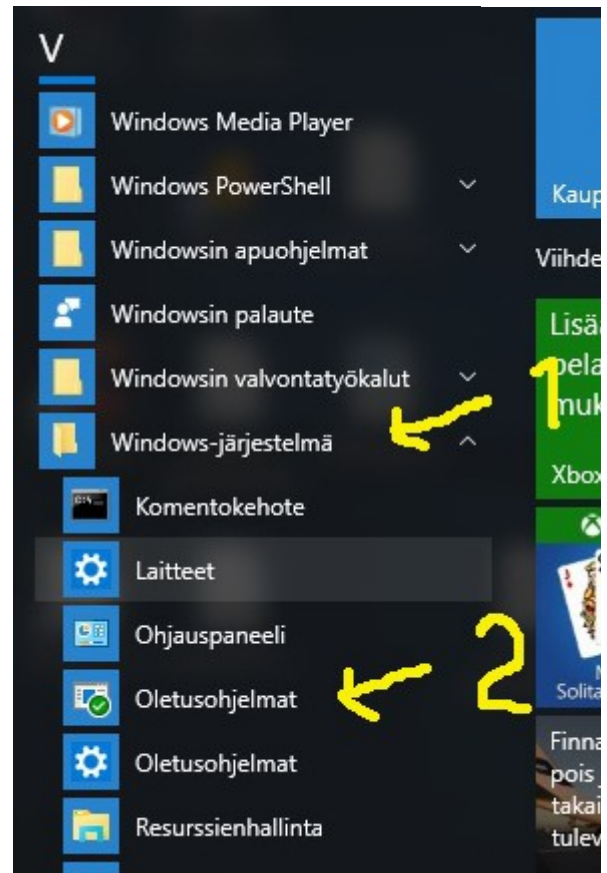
V

Windows Media Player

Windows PowerShell

Windowsin apuohjelmat

Windowsin palaute

Windowsin valvontatyökalut

Windows-järjestelmä

Komentokehote

Laitteet

Ohjauspaneeli

Oletusohjelmat

Oletusohjelmat

Resurssienhallinta

1

2

Kaup

Viihde

Lisä
pela
muk

Xbox

Solita

Finna
pois
takai
tulev